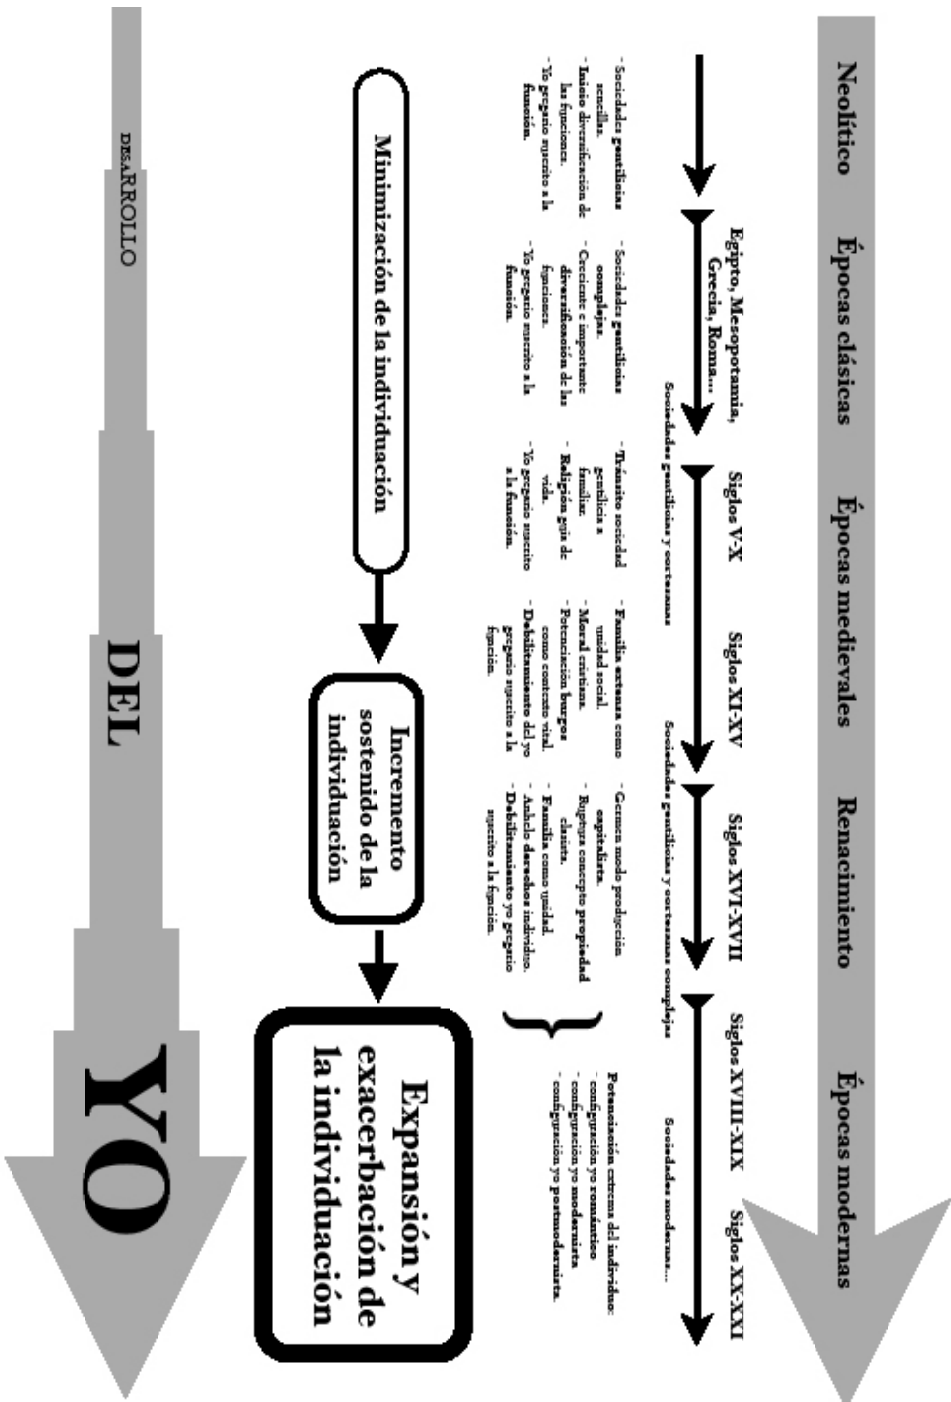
Neolítico

Épocas clásicas

Épocas medievales

Renacimiento

Épocas modernas

Egipto, Mesopotamia, Grecia, Roma...

Siglos V-X

Siglos XI-XV

Siglos XVI-XVII

Siglos XVIII-XIX

Siglos XX-XXI

Sociedades gentilicias y cortesanas

Sociedades gentilicias y cortesanas complejas

Sociedades modernas...

- Sociedades gentilicias sencillas.
- Inicio diversificación de las funciones.
- Yo gregario sucrito a la función.

- Sociedades gentilicias complejas.
- Creciente e importante diversificación de las funciones.
- Yo gregario suscrito a la función.

- Tránsito sociedad gentilicia a familiar.
- Religión guía de vida.
- Yo gregario suscrito a la función.

- Familia extensa como unidad social.
- Moral cristiana.
- Potenciación burgos como contexto vital.
- Debilitamiento del yo gregario sujeto a la función.

- Germen modo producción capitalista.
- Ruptura concepto propiedad clásica.
- Familia como unidad.
- Anhelo derechos individuo.
- Debilitamiento yo gregario suscrito a la función.

Potenciación extrema del individuo:
- configuración yo romántico
- configuración yo modernista
- configuración yo postmodernista.

Minimización de la individuación

Incremento sostenido de la individuación

Expansión y exacerbación de la individuación

DESARROLLO

DEL

YO